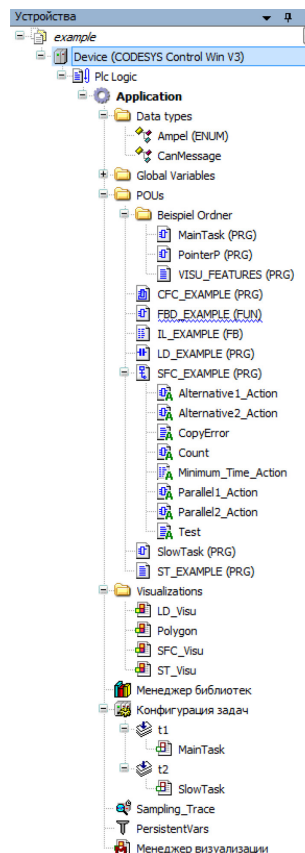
Устройства
example
Device (CODESYS Control Win V3)
Plc Logic
Application
Data types
Ampel (ENUM)
CanMessage
Global Variables
POUs
Beispiel Ordner
MainTask (PRG)
PointerP (PRG)
VISU_FEATURES (PRG)
CFC_EXAMPLE (PRG)
FBD_EXAMPLE (FUN)
IL_EXAMPLE (FB)
LD_EXAMPLE (PRG)
SFC_EXAMPLE (PRG)
Alternative1_Action
Alternative2_Action
CopyError
Count
Minimum_Time_Action
Parallel1_Action
Parallel2_Action
Test
SlowTask (PRG)
ST_EXAMPLE (PRG)
Visualizations
LD_Visu
Polygon
SFC_Visu
ST_Visu
Менеджер библиотек
Конфигурация задач
t1
MainTask
t2
SlowTask
Sampling_Trace
PersistentVars
Менеджер визуализации